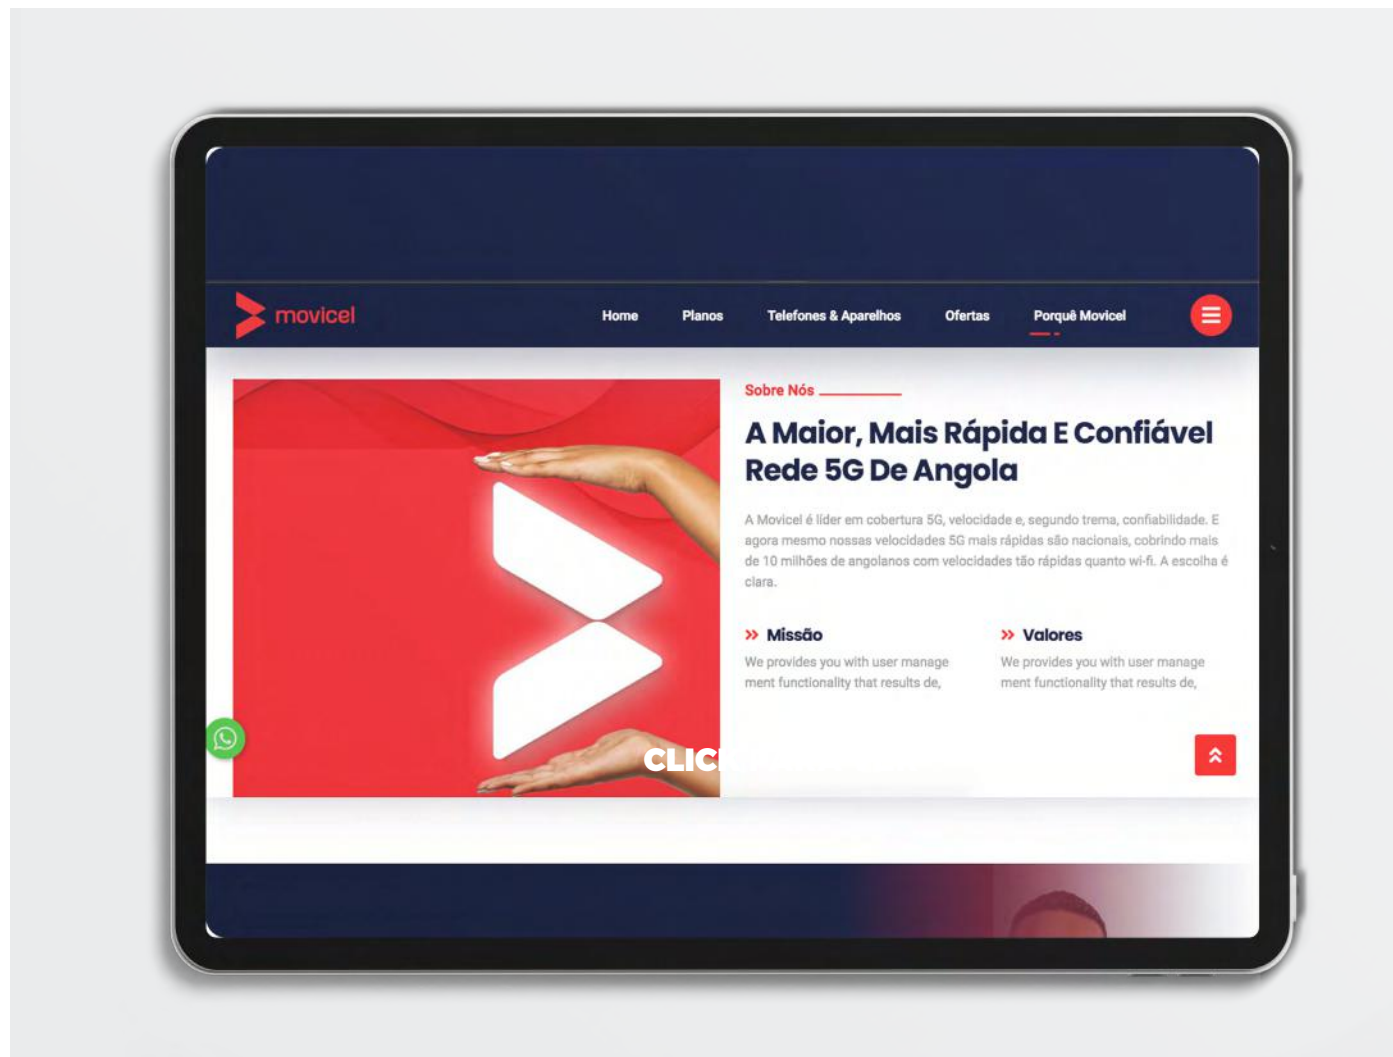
movicel

Home Planos Telefones & Aparelhos Ofertas Porquê Movicel

Sobre Nós

A Maior, Mais Rápida E Confiável Rede 5G De Angola

A Movicel é líder em cobertura 5G, velocidade e, segundo trema, confiabilidade. E agora mesmo nossas velocidades 5G mais rápidas são nacionais, cobrindo mais de 10 milhões de angolanos com velocidades tão rápidas quanto wi-fi. A escolha é clara.

» Missão

We provides you with user management functionality that results de,

» Valores

We provides you with user management functionality that results de,

CLIC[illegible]